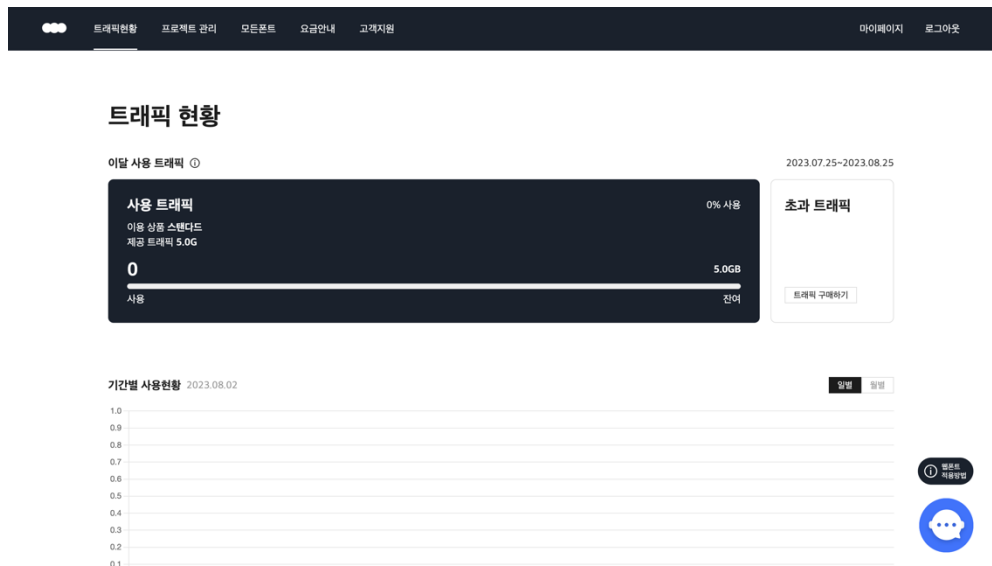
트래픽현황 프로젝트 관리 모든폰트 요금안내 고객지원 마이페이지 로그아웃

트래픽 현황

이달 사용 트래픽 ⓘ 2023.07.25~2023.08.25

사용 트래픽 0% 사용

이용 상품 스탠다드
제공 트래픽 5.0G

0 5.0GB

사용 잔여

초과 트래픽

트래픽 구매하기

기간별 사용현황 2023.08.02

일별 월별

1.0
0.9
0.8
0.7
0.6
0.5
0.4
0.3
0.2
0.1

웹폰트 적용방법